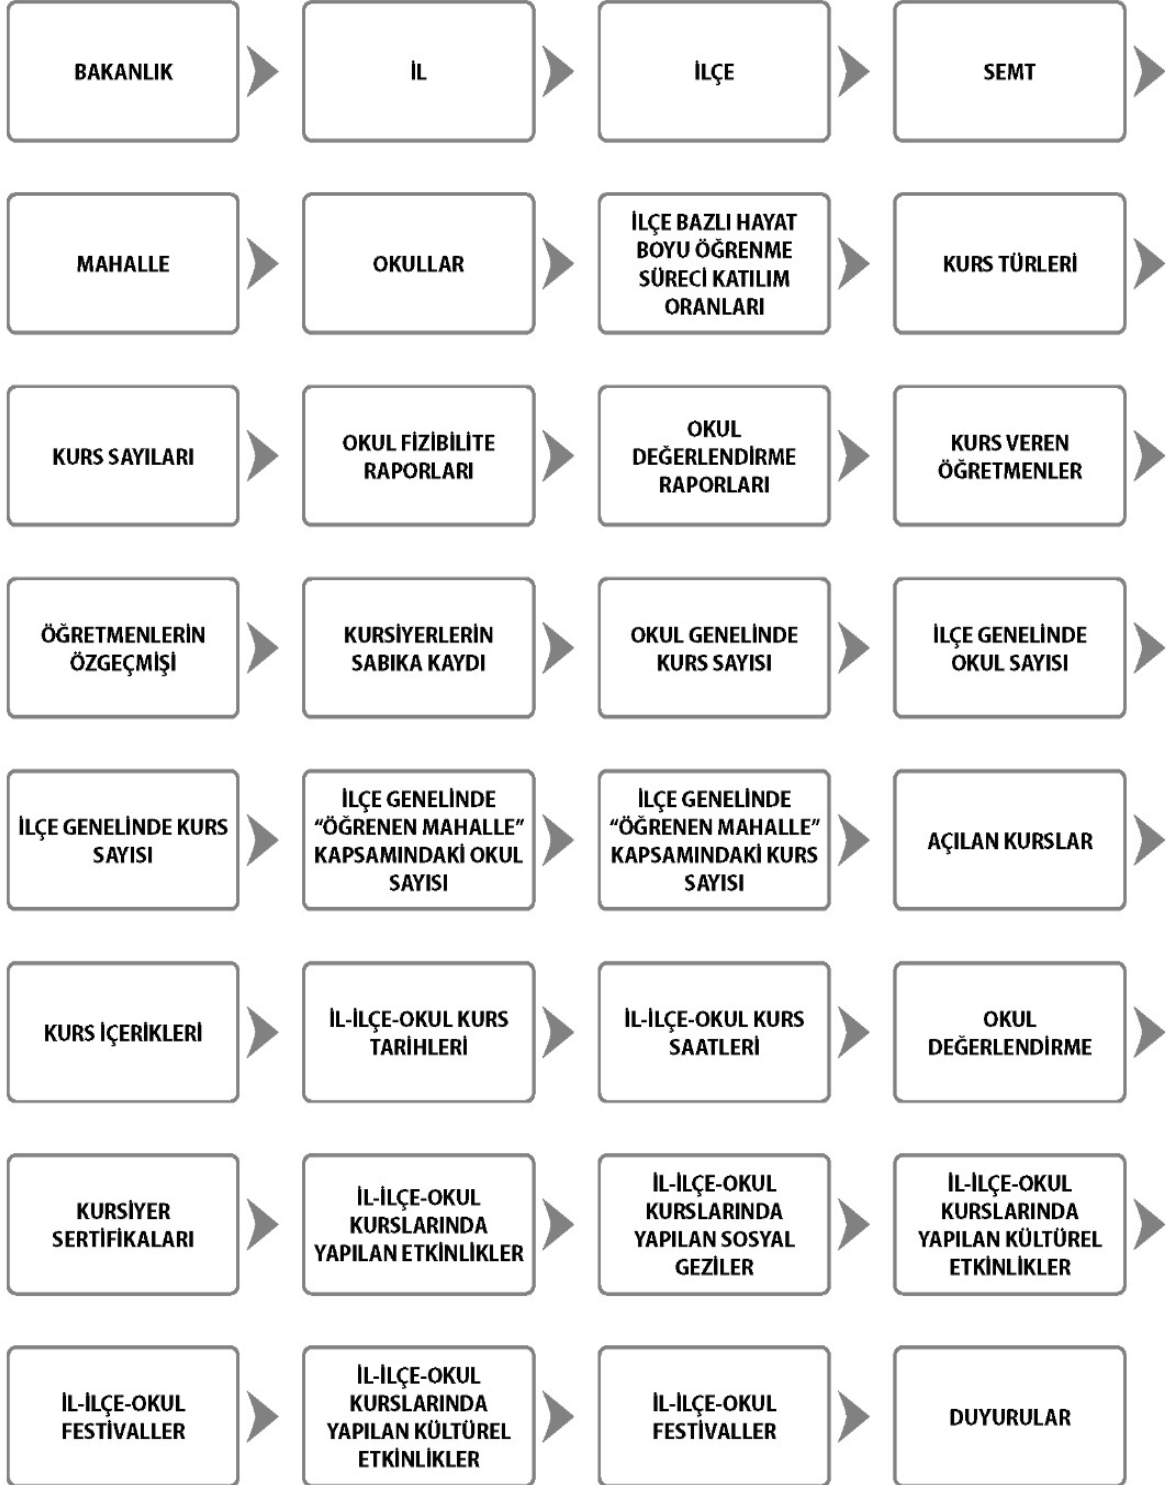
BAKANLIK

İL

İLÇE

SEMT

MAHALLE

OKULLAR

İLÇE BAZLI HAYAT BOYU ÖĞRENME SÜRECİ KATILIM ORANLARI

KURS TÜRLERİ

KURS SAYILARI

OKUL FİZİBİLİTE RAPORLARI

OKUL DEĞERLENDİRME RAPORLARI

KURS VEREN ÖĞRETMENLER

ÖĞRETMENLERİN ÖZGEÇMİŞİ

KURSİYERLERİN SABIKA KAYDI

OKUL GENELİNDE KURS SAYISI

İLÇE GENELİNDE OKUL SAYISI

İLÇE GENELİNDE KURS SAYISI

İLÇE GENELİNDE "ÖĞRENEN MAHALLE" KAPSAMINDAKİ OKUL SAYISI

İLÇE GENELİNDE "ÖĞRENEN MAHALLE" KAPSAMINDAKİ KURS SAYISI

AÇILAN KURSLAR

KURS İÇERİKLERİ

İL-İLÇE-OKUL KURS TARİHLERİ

İL-İLÇE-OKUL KURS SAATLERİ

OKUL DEĞERLENDİRME

KURSİYER SERTİFİKALARI

İL-İLÇE-OKUL KURSLARINDA YAPILAN ETKİNLİKLER

İL-İLÇE-OKUL KURSLARINDA YAPILAN SOSYAL GEZİLER

İL-İLÇE-OKUL KURSLARINDA YAPILAN KÜLTÜREL ETKİNLİKLER

İL-İLÇE-OKUL FESTİVALLER

İL-İLÇE-OKUL KURSLARINDA YAPILAN KÜLTÜREL ETKİNLİKLER

İL-İLÇE-OKUL FESTİVALLER

DUYURULAR